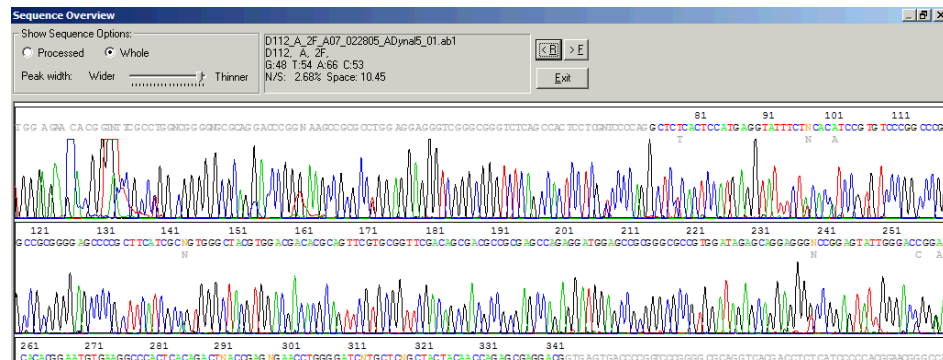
Sequence Overview

Show Sequence Options:
Processed
Whole
Peak width: Wider Thinner

D112_A_2F_A07_022805_ADynal5_01.ab1
D112, A, 2F,
G:48 T:54 A:66 C:53
N/S: 2.68% Space: 10.45

<R
>F
Exit

TGGAGAACACGGNTTCGCCTGGNCGGGGNGCGCAGGACCCGGNAAGCCGCGCCTGGAGGAGGGTCGGGCGGGTCTCAGCCACTCCTGGNTCCCAGGCTCTCACTCCATGAGGTATTTCNCACATCCGTGTCCCGGCCCG

81 91 101 111

T N A

121 131 141 151 161 171 181 191 201 211 221 231 241 251
GCCGCGGGGAGCCCCGCTTCATCGCNGTGGGCTACGTGGACGACACGCAGTTCGTGCGGTTCGACAGCGACGCCGCGAGCCAGAGGATGGAGCCGCGGGCGCCGTGGATAGAGCAGGAGGGNCCGGAGTATTGGGACCGGA

N N C A

261 271 281 291 301 311 321 331 341
CACATGGAATGTGAAGGCCCACTCACAGACTNACCGAGNGAACCTGGGGATCNTGCTCNGCTACTACAACCAGAGCGAGG